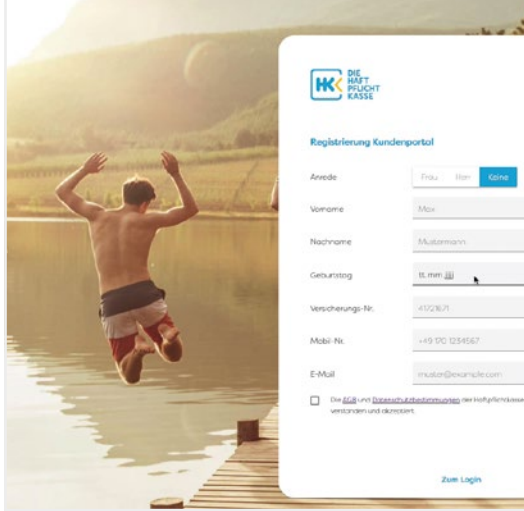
HK DIE HAFT PFLICHT KASSE

Registrierung Kundenportal

Anrede
Frau
Herr
Keine

Vorname
Max

Nachname
Mustermann

Geburtstag
tt.mm.jjjj

Versicherungs-Nr.
4172871

Mobil-Nr.
+49 170 1234567

E-Mail
muster@example.com

Die AGB und Datenschutzbestimmungen der Haftpflichtkasse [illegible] verstanden und akzeptiert.

Zum Login